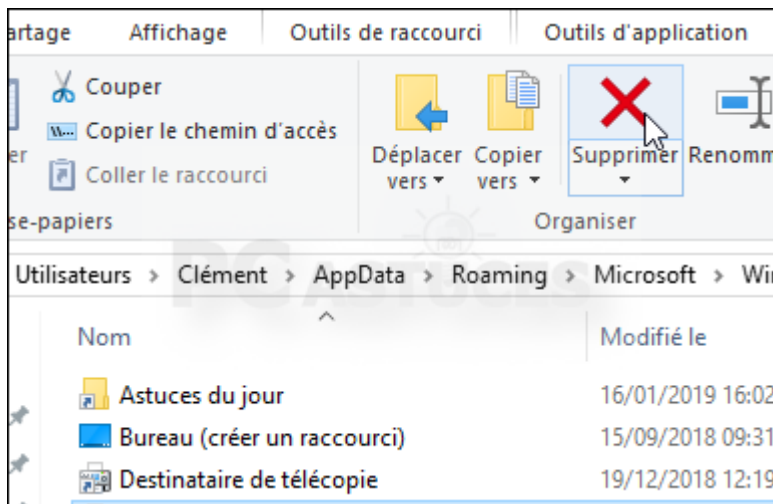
artage Affichage Outils de raccourci Outils d'application

er

Couper
Copier le chemin d'accès
Coller le raccourci

se-papiers

Déplacer vers
Copier vers
Supprimer
Renomm

Organiser

PC ASTUCES

Utilisateurs › Clément › AppData › Roaming › Microsoft › Wi

Nom
Modifié le

Astuces du jour 16/01/2019 16:02
Bureau (créer un raccourci) 15/09/2018 09:31
Destinataire de télécopie 19/12/2018 12:19